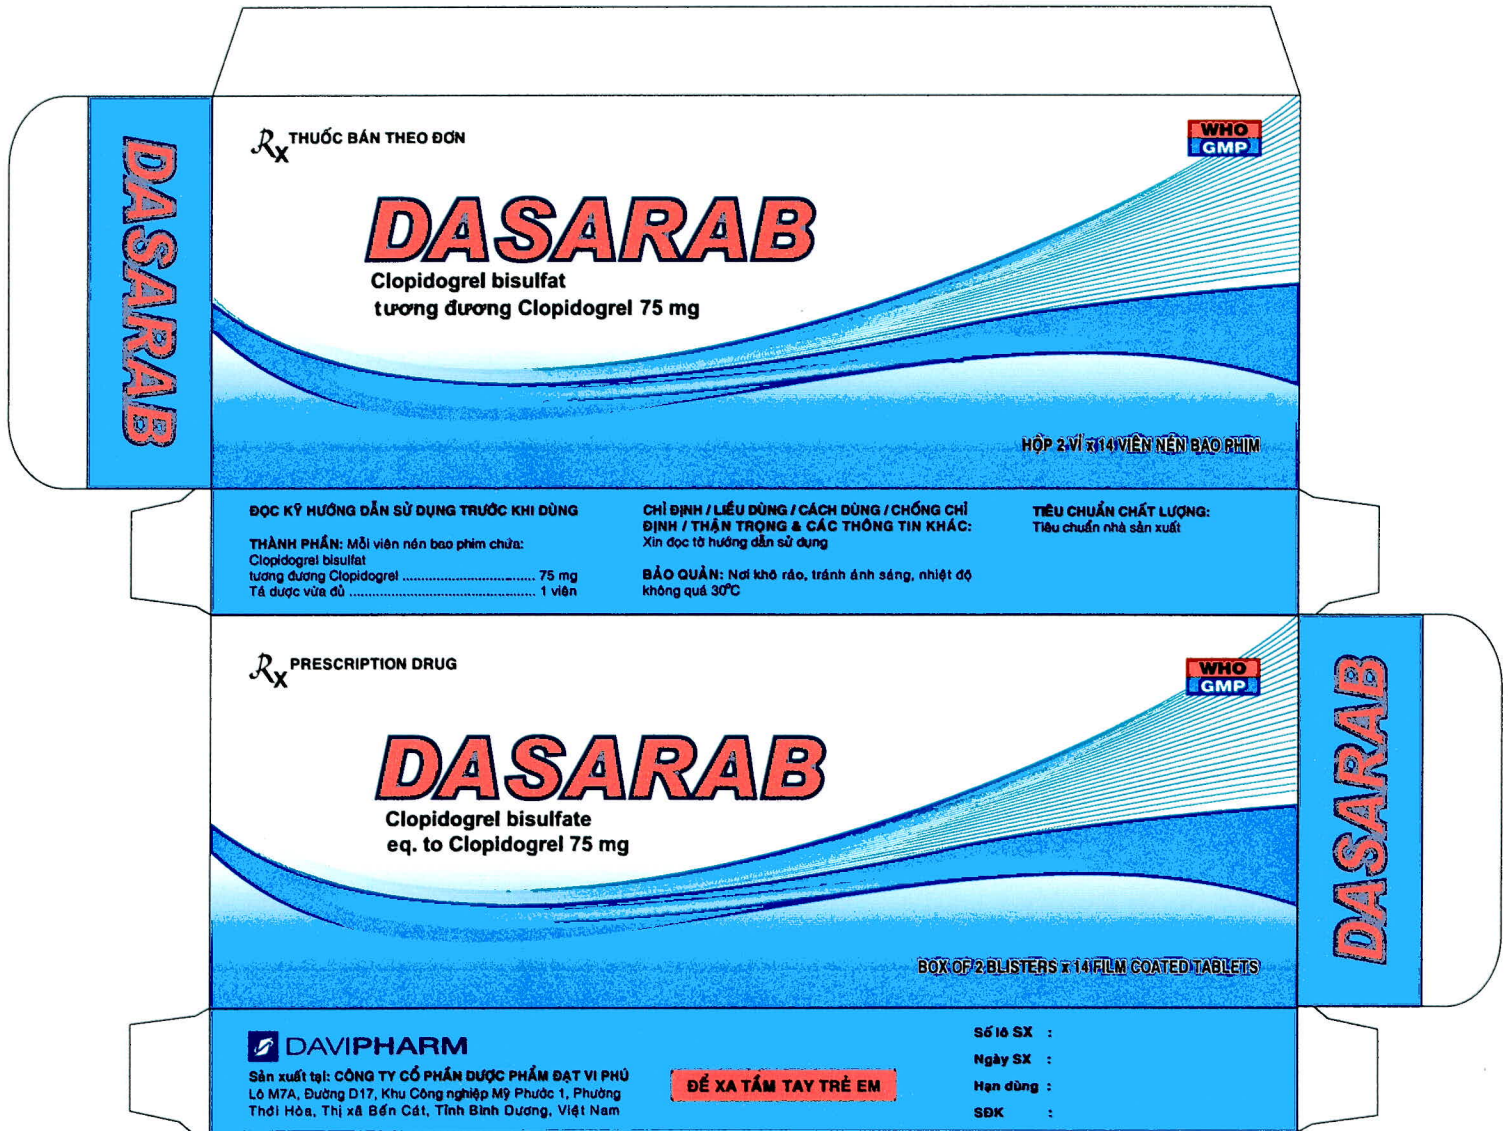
DASARAB

$R_x$ THUỐC BÁN THEO ĐƠN

WHO GMP

DASARAB

Clopidogrel bisulfat
tương đương Clopidogrel 75 mg

HỘP 2 VỈ x 14 VIÊN NÉN BAO PHIM

ĐỌC KỸ HƯỚNG DẪN SỬ DỤNG TRƯỚC KHI DÙNG

THÀNH PHẦN: Mỗi viên nén bao phim chứa:
Clopidogrel bisulfat
tương đương Clopidogrel .............................. 75 mg
Tá dược vừa đủ .............................................. 1 viên

CHỈ ĐỊNH / LIỀU DÙNG / CÁCH DÙNG / CHỐNG CHỈ ĐỊNH / THẬN TRỌNG & CÁC THÔNG TIN KHÁC:
Xin đọc tờ hướng dẫn sử dụng

BẢO QUẢN: Nơi khô ráo, tránh ánh sáng, nhiệt độ không quá 30°C

TIÊU CHUẨN CHẤT LƯỢNG:
Tiêu chuẩn nhà sản xuất

$R_x$ PRESCRIPTION DRUG

WHO GMP

DASARAB

Clopidogrel bisulfate
eq. to Clopidogrel 75 mg

BOX OF 2 BLISTERS x 14 FILM COATED TABLETS

DASARAB

DAVIPHARM
Sản xuất tại: CÔNG TY CỔ PHẦN DƯỢC PHẨM ĐẠT VI PHÚ
Lô M7A, Đường D17, Khu Công nghiệp Mỹ Phước 1, Phường Thới Hòa, Thị xã Bến Cát, Tỉnh Bình Dương, Việt Nam

ĐỂ XA TẦM TAY TRẺ EM

Số lô SX :
Ngày SX :
Hạn dùng :
SĐK :